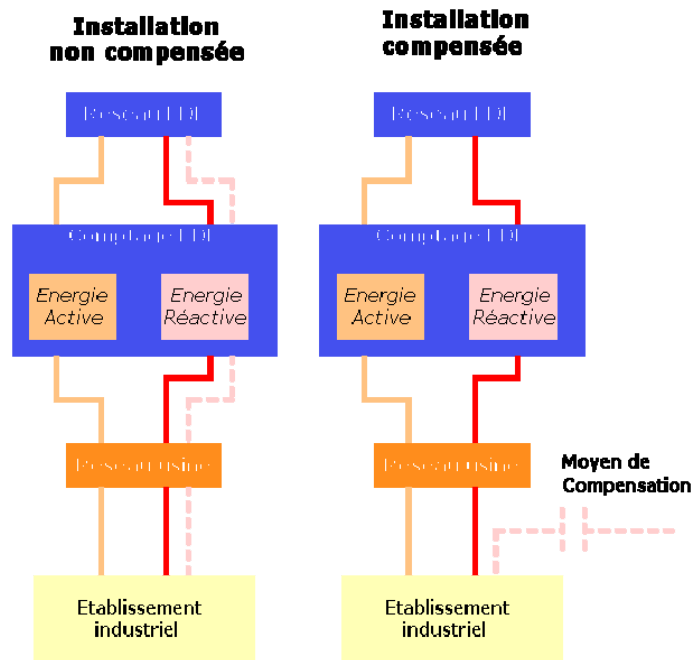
Installation non compensée

Réseau EDF

Comptage EDF

Energie Active

Energie Réactive

Réseau usine

Etablissement industriel

Installation compensée

Réseau EDF

Comptage EDF

Energie Active

Energie Réactive

Réseau usine

Moyen de Compensation

Etablissement industriel